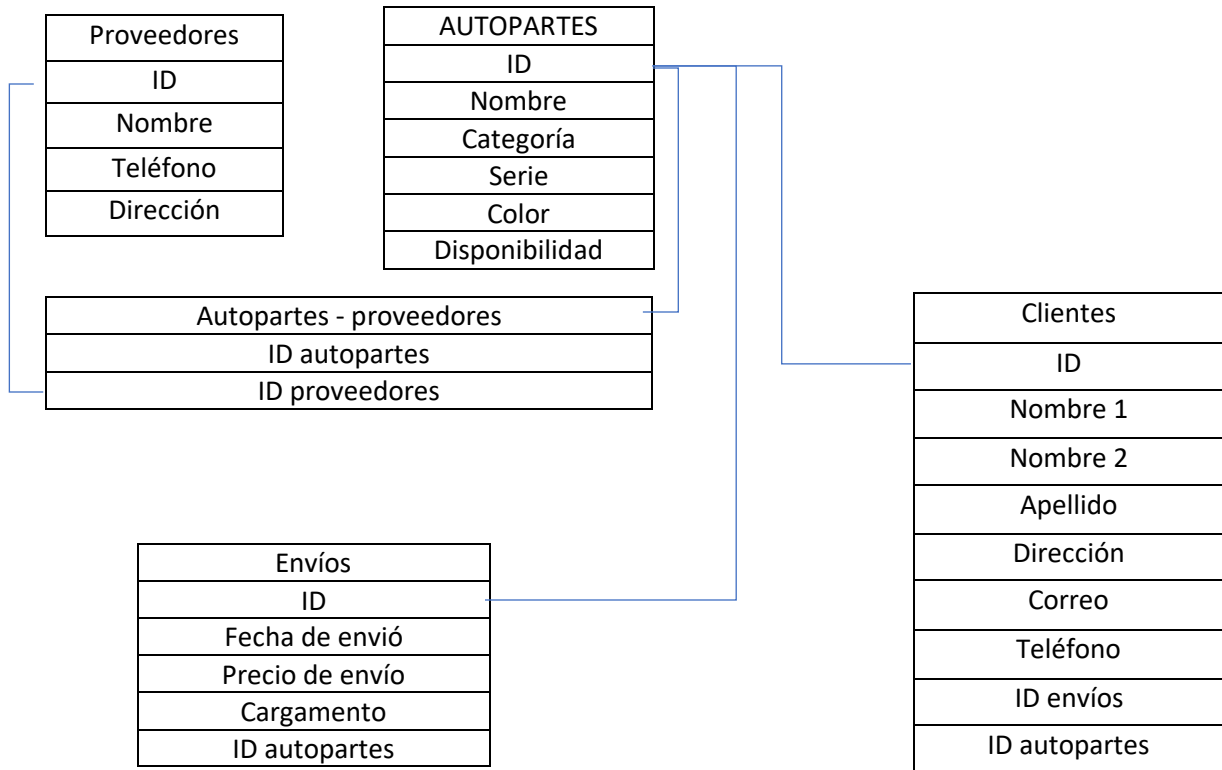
| Proveedores |
|---|
| ID |
| Nombre |
| Teléfono |
| Dirección |

| AUTOPARTES |
|---|
| ID |
| Nombre |
| Categoría |
| Serie |
| Color |
| Disponibilidad |

| Autopartes - proveedores |
|---|
| ID autopartes |
| ID proveedores |

| Clientes |
|---|
| ID |
| Nombre 1 |
| Nombre 2 |
| Apellido |
| Dirección |
| Correo |
| Teléfono |
| ID envíos |
| ID autopartes |

| Envíos |
|---|
| ID |
| Fecha de envió |
| Precio de envío |
| Cargamento |
| ID autopartes |